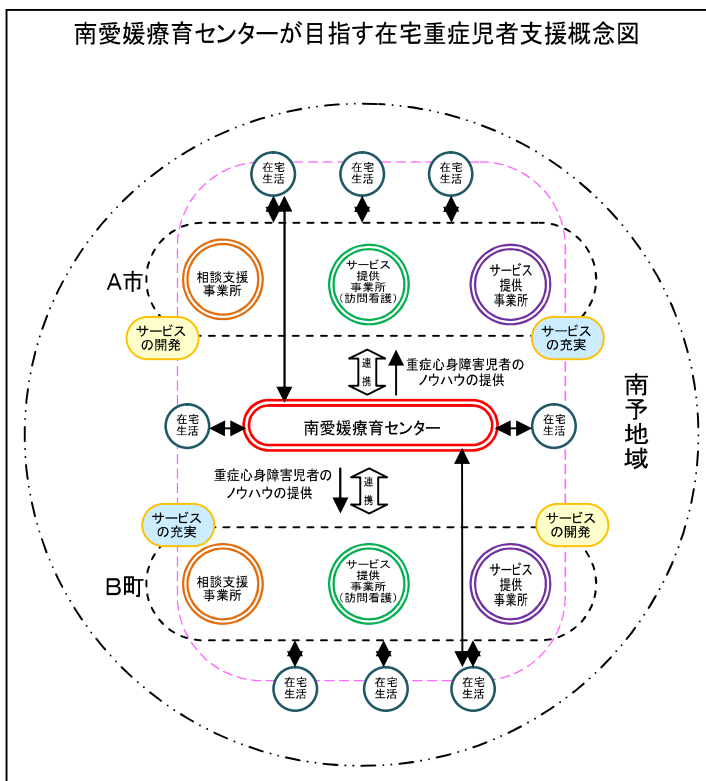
南愛媛療育センターが目指す在宅重症児者支援概念図

在宅生活

在宅生活

在宅生活

A市

相談支援事業所

サービス提供事業所(訪問看護)

サービス提供事業所

サービスの開発

サービスの充実

連携

重症心身障害児者のノウハウの提供

南予地域

在宅生活

南愛媛療育センター

在宅生活

重症心身障害児者のノウハウの提供

連携

サービスの充実

サービスの開発

B町

相談支援事業所

サービス提供事業所(訪問看護)

サービス提供事業所

在宅生活

在宅生活

在宅生活